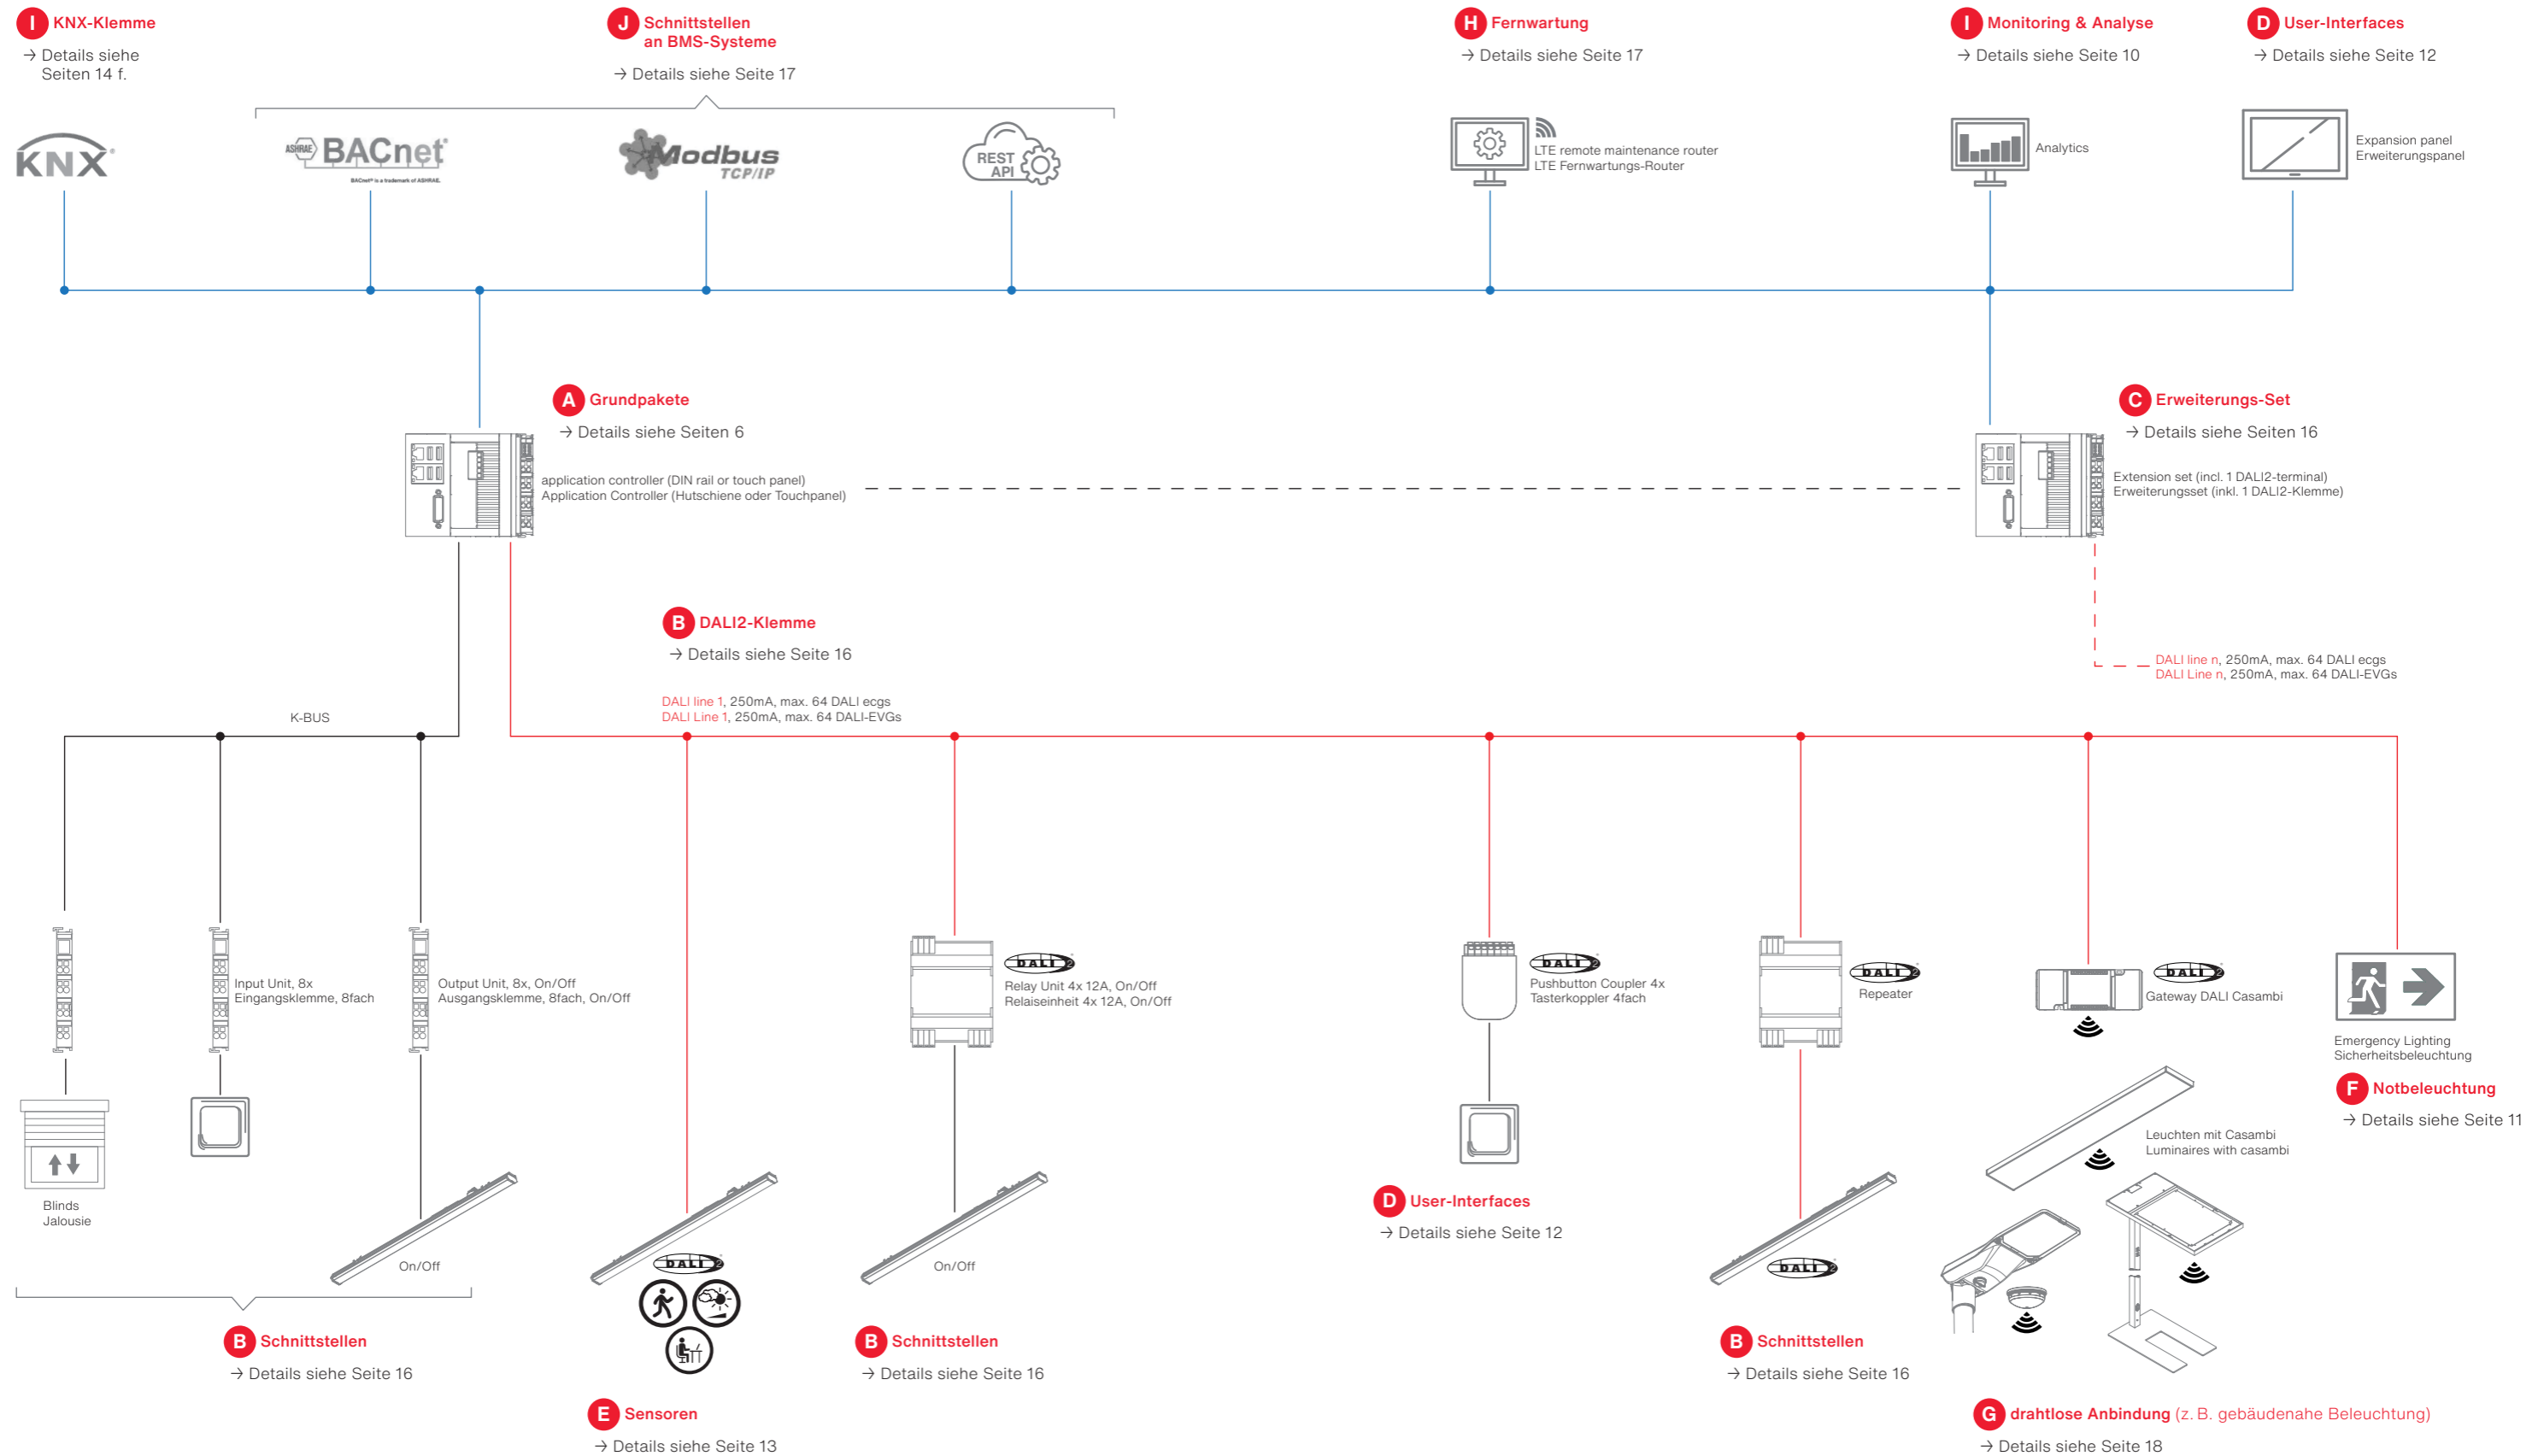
I KNX-Klemme
→ Details siehe Seiten 14 f.

J Schnittstellen an BMS-Systeme
→ Details siehe Seite 17

H Fernwartung
→ Details siehe Seite 17

I Monitoring & Analyse
→ Details siehe Seite 10

D User-Interfaces
→ Details siehe Seite 12

KNX

BACnet

Modbus TCP/IP

REST API

LTE remote maintenance router
LTE Fernwartungs-Router

Analytics

Expansion panel
Erweiterungspanel

A Grundpakete
→ Details siehe Seiten 6

application controller (DIN rail or touch panel)
Application Controller (Hutschiene oder Touchpanel)

C Erweiterungs-Set
→ Details siehe Seiten 16

Extension set (incl. 1 DALI2-terminal)
Erweiterungsset (inkl. 1 DALI2-Klemme)

B DALI2-Klemme
→ Details siehe Seite 16

DALI line n, 250mA, max. 64 DALI ecgs
DALI Line n, 250mA, max. 64 DALI-EVGs

K-BUS

DALI line 1, 250mA, max. 64 DALI ecgs
DALI Line 1, 250mA, max. 64 DALI-EVGs

Input Unit, 8x
Eingangsklemme, 8fach

Output Unit, 8x, On/Off
Ausgangsklemme, 8fach, On/Off

DALI

Relay Unit 4x 12A, On/Off
Relaiseinheit 4x 12A, On/Off

DALI

Pushbutton Coupler 4x
Tasterkoppler 4fach

DALI

Repeater

DALI

Gateway DALI Casambi

Emergency Lighting
Sicherheitsbeleuchtung

F Notbeleuchtung
→ Details siehe Seite 11

Leuchten mit Casambi
Luminaires with casambi

Blinds
Jalousie

On/Off

DALI

On/Off

D User-Interfaces
→ Details siehe Seite 12

DALI

B Schnittstellen
→ Details siehe Seite 16

B Schnittstellen
→ Details siehe Seite 16

B Schnittstellen
→ Details siehe Seite 16

E Sensoren
→ Details siehe Seite 13

G drahtlose Anbindung (z. B. gebäudenahe Beleuchtung)
→ Details siehe Seite 18